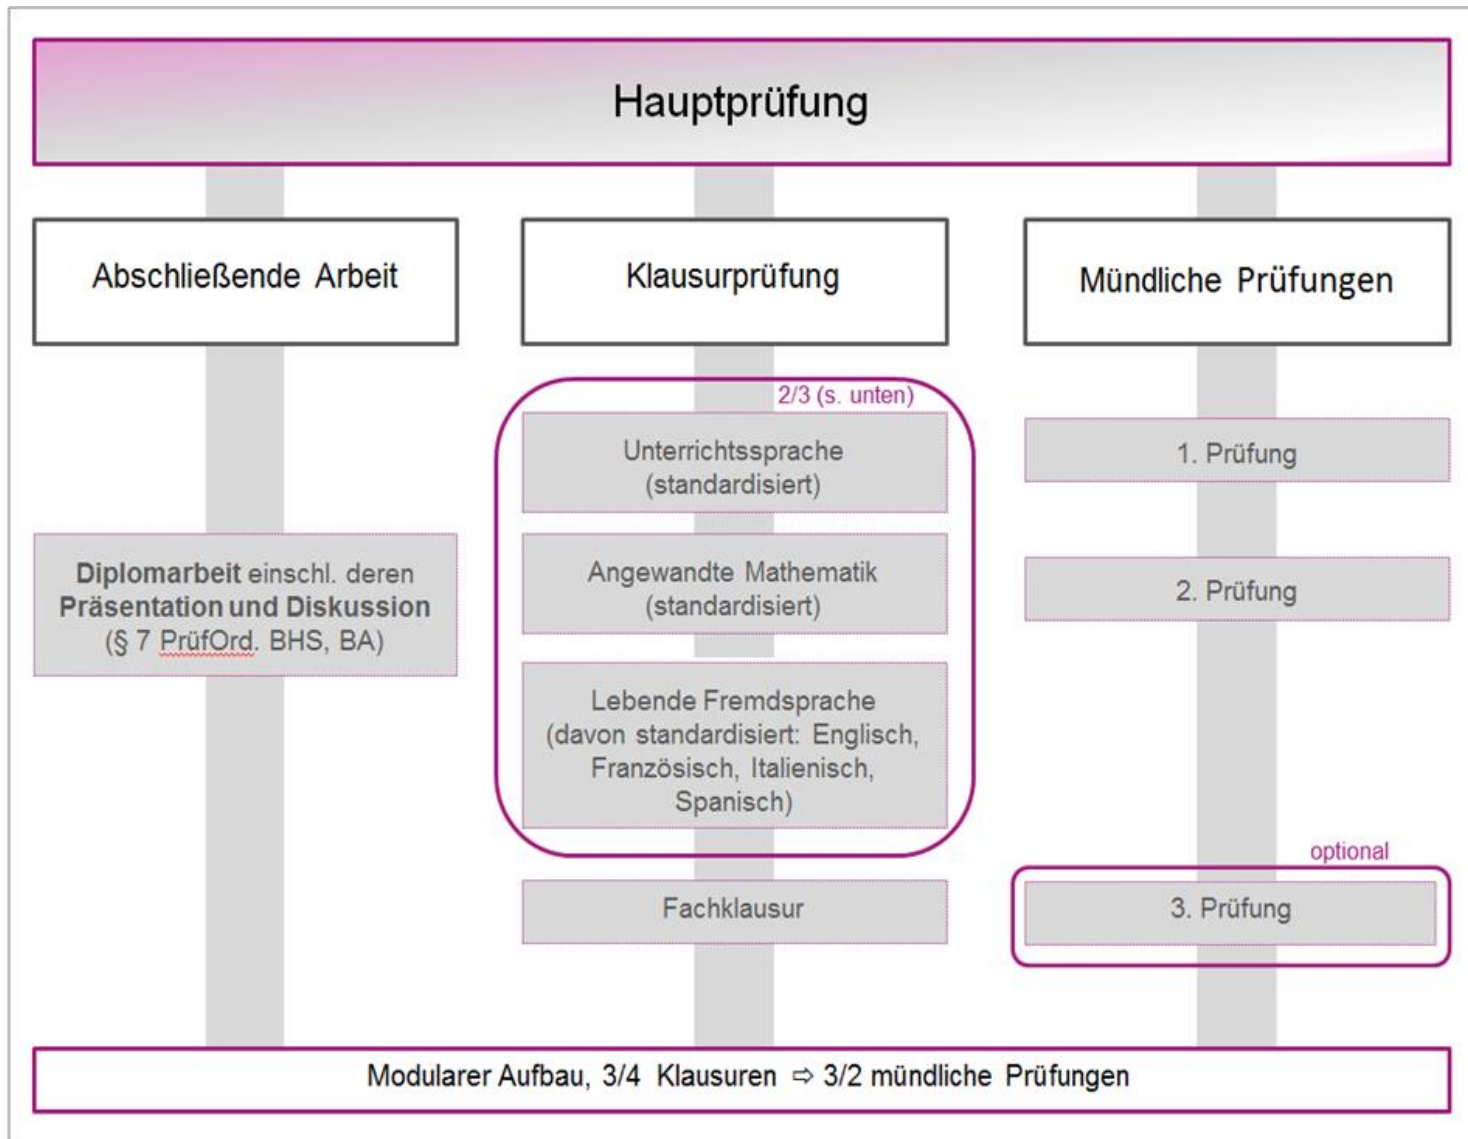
Hauptprüfung

Abschließende Arbeit

Diplomarbeit einschl. deren Präsentation und Diskussion (§ 7 PrüfOrd. BHS, BA)

Klausurprüfung

2/3 (s. unten)

Unterrichtssprache (standardisiert)

Angewandte Mathematik (standardisiert)

Lebende Fremdsprache (davon standardisiert: Englisch, Französisch, Italienisch, Spanisch)

Fachklausur

Mündliche Prüfungen

1. Prüfung

2. Prüfung

optional

3. Prüfung

Modularer Aufbau, 3/4 Klausuren ⇨ 3/2 mündliche Prüfungen